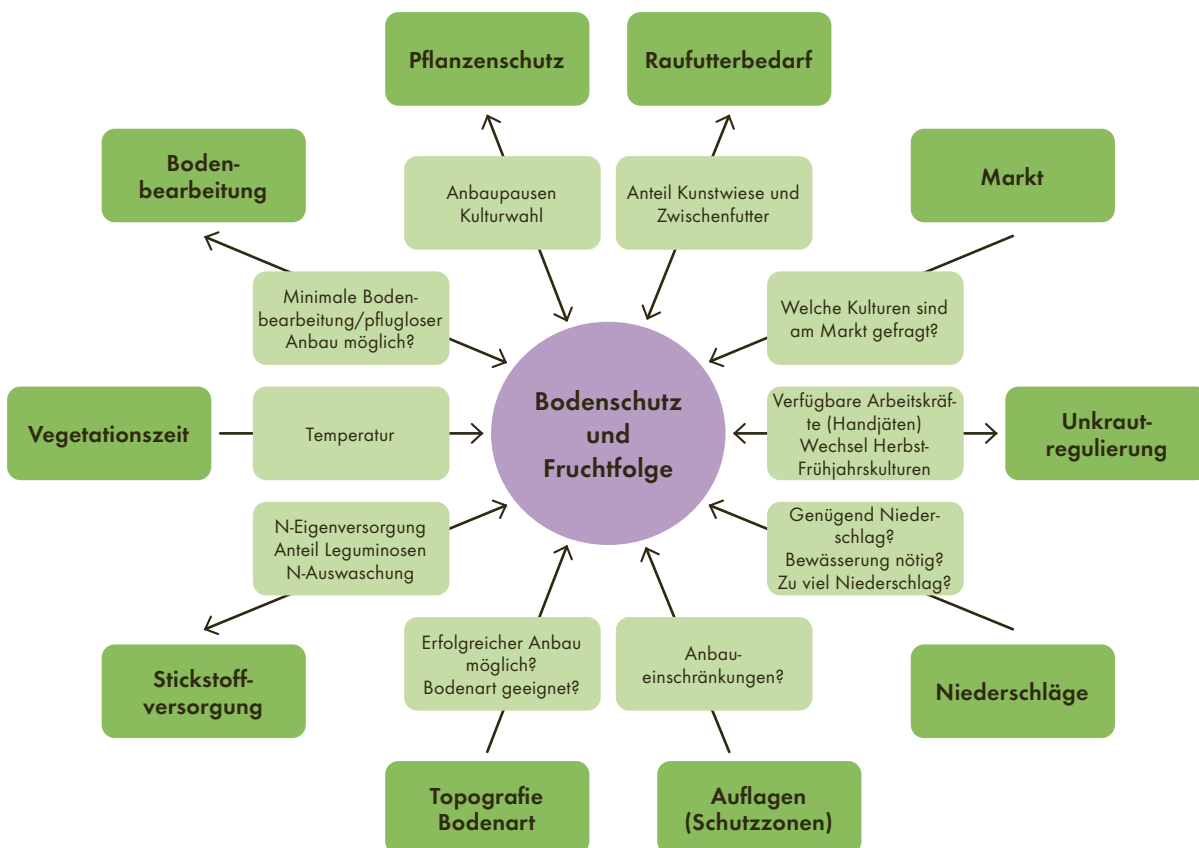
Pflanzenschutz

Raufutterbedarf

Boden-
bearbeitung

Markt

Anbaupausen
Kulturwahl

Anteil Kunstwiese und
Zwischenfutter

Minimale Boden-
bearbeitung/pflugloser
Anbau möglich?

Welche Kulturen sind
am Markt gefragt?

Vegetationszeit

Temperatur

Bodenschutz
und
Fruchtfolge

Verfügbare Arbeitskräfte (Handjäten)
Wechsel Herbst-
Frühjahrskulturen

Unkraut-
regulierung

N-Eigenversorgung
Anteil Leguminosen
N-Auswaschung

Genügend Niederschlag?
Bewässerung nötig?
Zu viel Niederschlag?

Erfolgreicher Anbau
möglich?
Bodenart geeignet?

Anbau-
einschränkungen?

Stickstoff-
versorgung

Niederschläge

Topografie
Bodenart

Auflagen
(Schutzzonen)